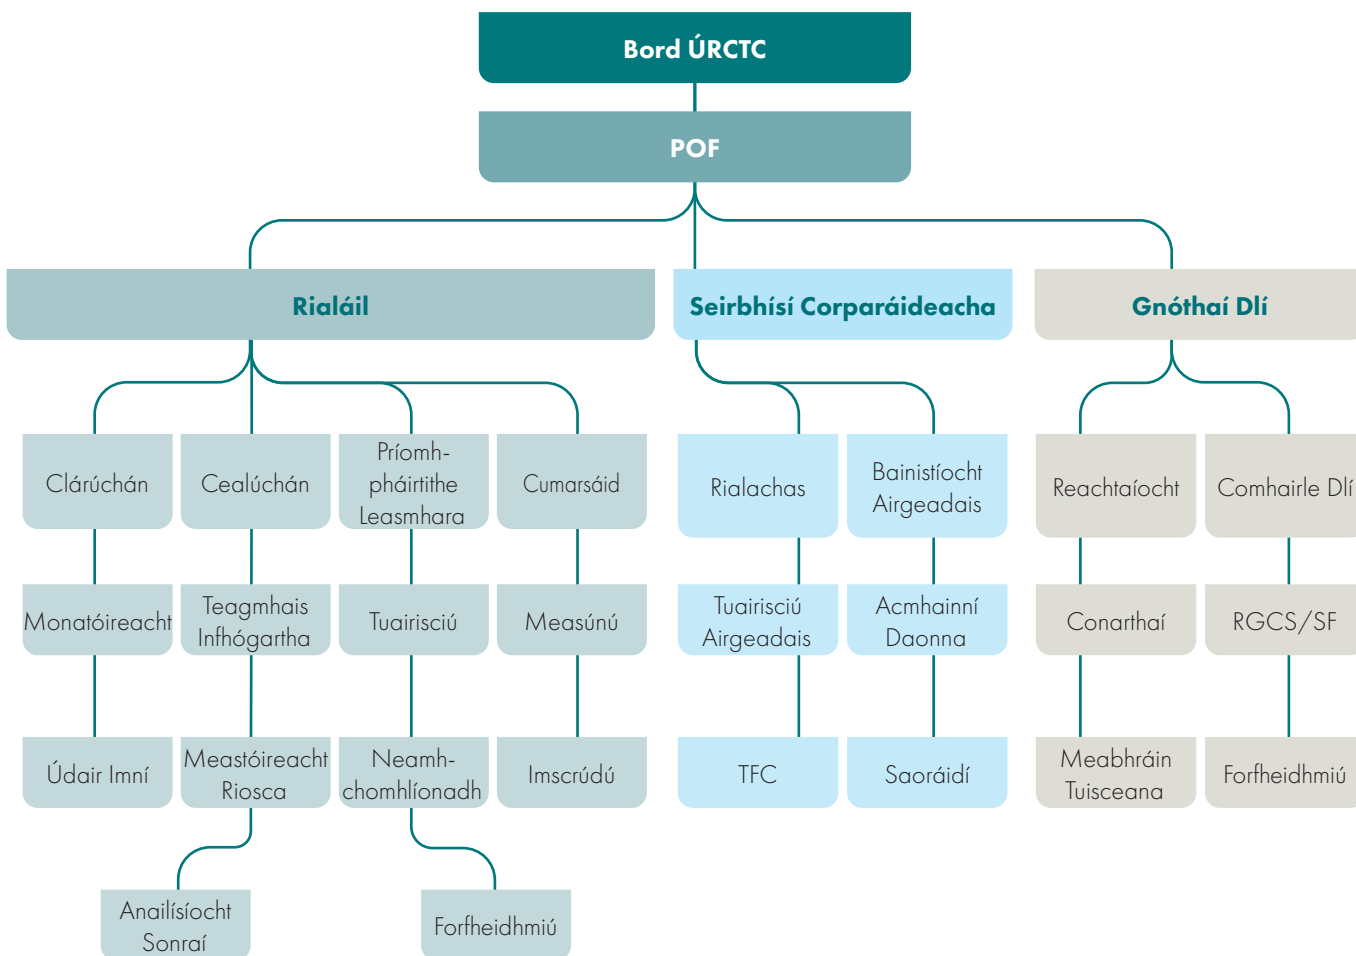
Bord ÚRCTC

POF

Rialáil

Seirbhísí Corparáideacha

Gnóthaí Dlí

Clárúchán

Cealúchán

Príomh-pháirtithe Leasmhara

Cumarsáid

Monatóireacht

Teagmhais Infhógartha

Tuairisciú

Measúnú

Údair Imní

Meastóireacht Riosca

Neamh-chomhlíonadh

Imscrúdú

Anailísíocht Sonraí

Forfheidhmiú

Rialachas

Bainistíocht Airgeadais

Tuairisciú Airgeadais

Acmhainní Daonna

TFC

Saoráidí

Reachtaíocht

Comhairle Dlí

Conarthaí

RGCS/SF

Meabhráin Tuisceana

Forfheidhmiú